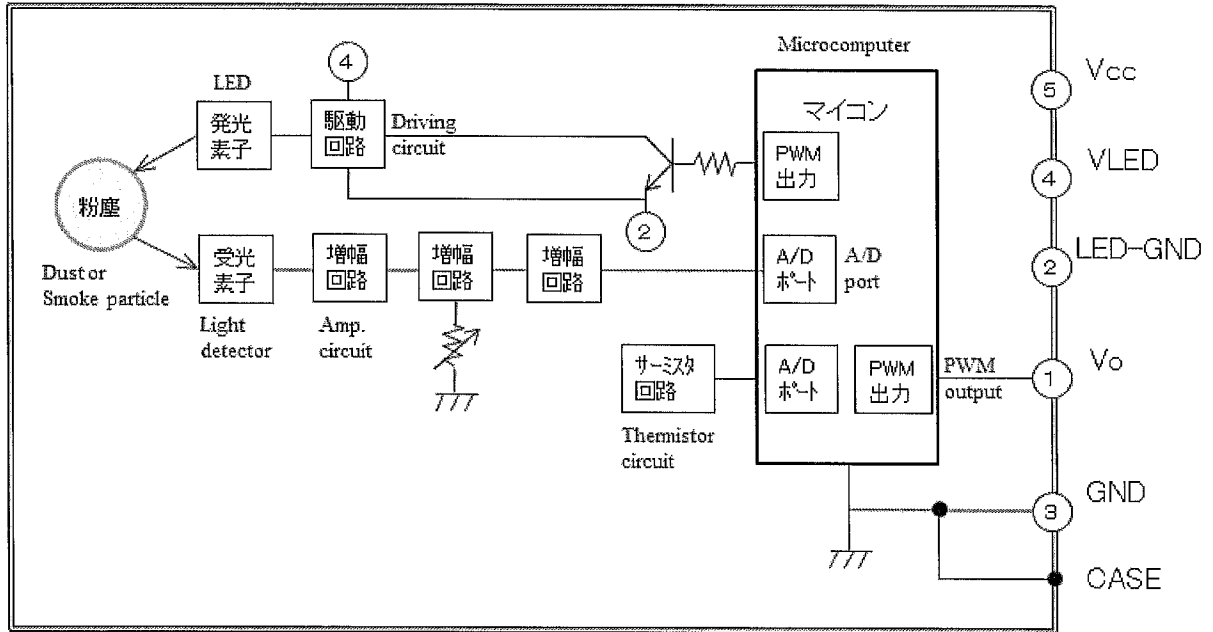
Microcomputer

LED

4

発光素子

駆動回路

Driving circuit

マイコン

PWM 出力

5 Vcc

4 VLED

2 LED−GND

粉塵

Dust or Smoke particle

2

受光素子

増幅回路

増幅回路

増幅回路

A/D ポート

A/D port

Light detector

Amp. circuit

サーミスタ回路

Thermistor circuit

A/D ポート

PWM 出力

PWM output

1 Vo

3 GND

CASE